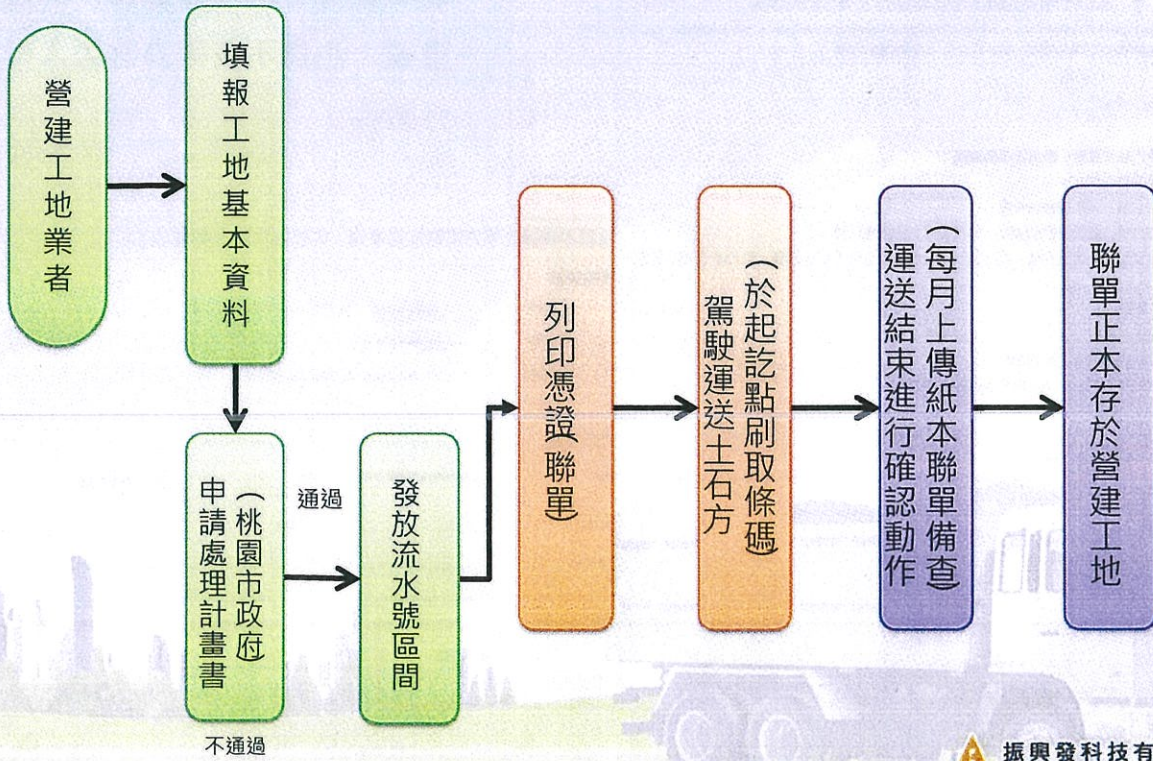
營建工地業者

填報工地基本資料

申請處理計畫書（桃園市政府）

通過

不通過

發放流水號區間

列印憑證聯單

駕駛運送土石方（於起訖點刷取條碼）

運送結束進行確認動作（每月上傳紙本聯單備查）

聯單正本存於營建工地

振興發科技有